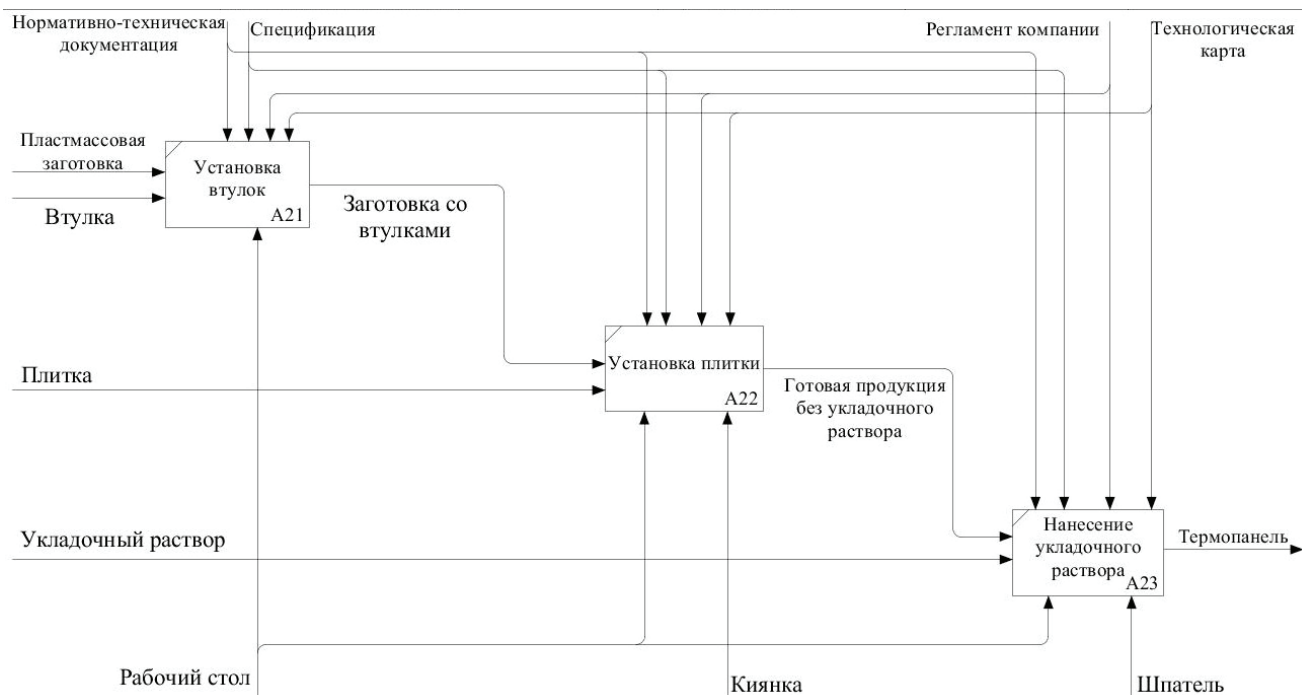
Нормативно-техническая документация

Спецификация

Регламент компании

Технологическая карта

Пластмассовая заготовка

Втулка

Установка втулок

A21

Заготовка со втулками

Плитка

Установка плитки

A22

Готовая продукция без укладочного раствора

Укладочный раствор

Нанесение укладочного раствора

A23

Термопанель

Рабочий стол

Киянка

Шпатель